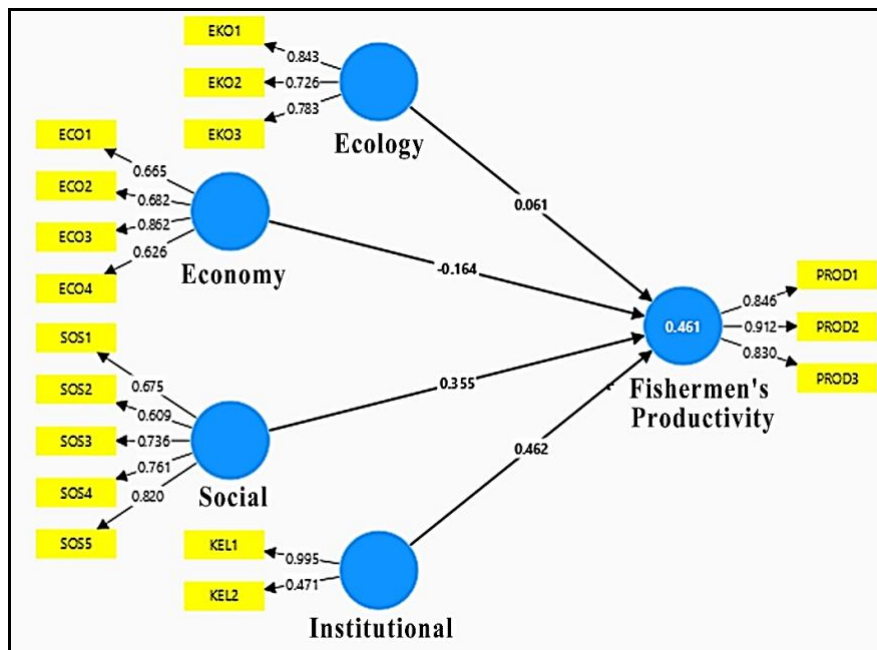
EKO1
0.843
EKO2
0.726
EKO3
0.783
Ecology

ECO1
0.665
ECO2
0.682
ECO3
0.862
ECO4
0.626
Economy

SOS1
0.675
SOS2
0.609
SOS3
0.736
SOS4
0.761
SOS5
0.820
Social

KEL1
0.995
KEL2
0.471
Institutional

0.061
-0.164
0.355
0.462

0.461
Fishermen's Productivity

0.846
PROD1
0.912
PROD2
0.830
PROD3